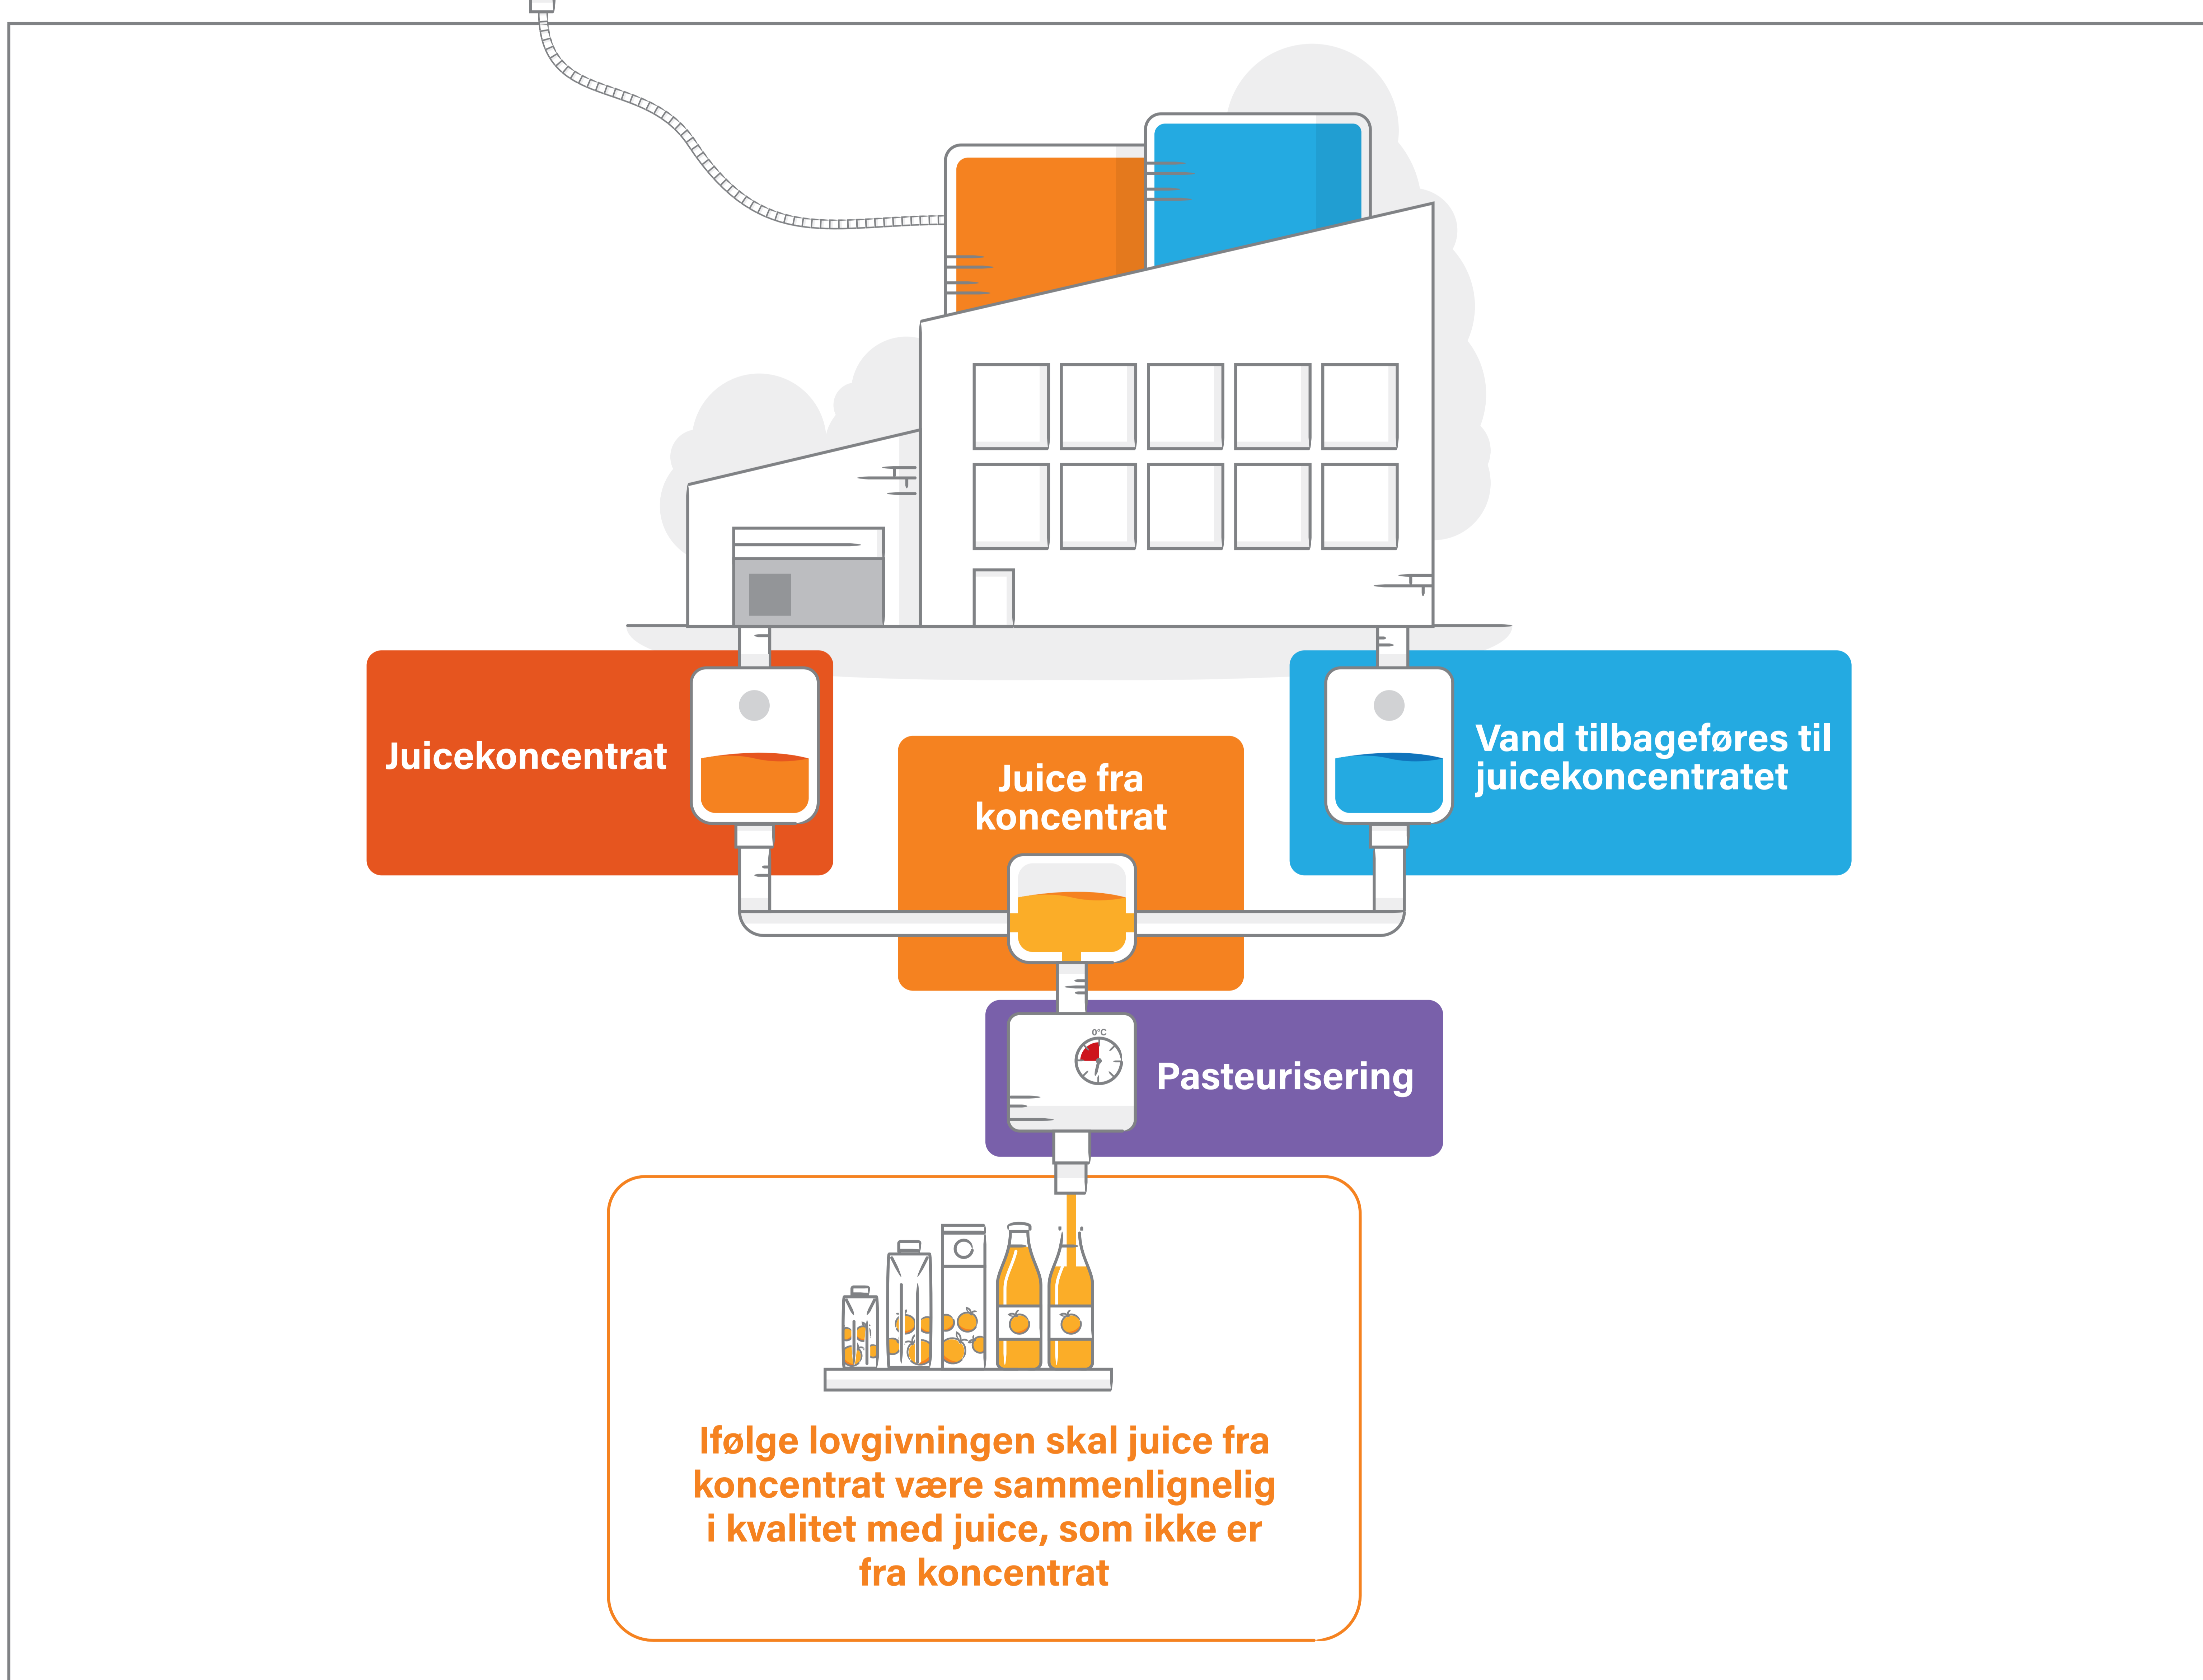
Juicekoncentrat

Juice fra koncentrat

Vand tilbageføres til juicekoncentratet

0°C

Pasteurisering

Ifølge lovgivningen skal juice fra koncentrat være sammenlignelig i kvalitet med juice, som ikke er fra koncentrat